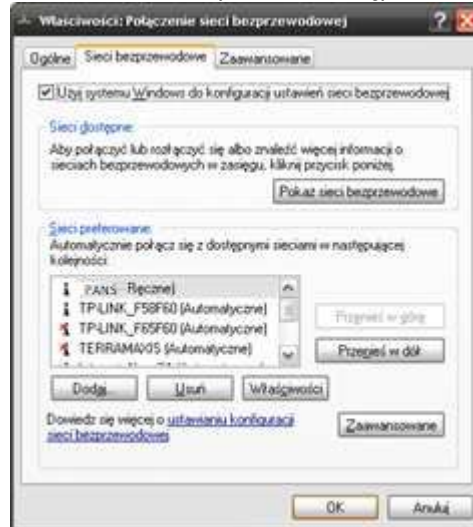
Właściwości: Połączenie sieci bezprzewodowej

Ogólne | Sieci bezprzewodowe | Zaawansowane

☑ Użyj systemu Windows do konfiguracji ustawień sieci bezprzewodowej

Sieci dostępne
Aby połączyć lub rozłączyć się albo znaleźć więcej informacji o sieciach bezprzewodowych w zasięgu, kliknij przycisk poniżej.

Pokaż sieci bezprzewodowe

Sieci preferowane
Automatycznie połącz się z dostępnymi sieciami w następującej kolejności:

PANS (Ręczne)
TP-LINK_F58F60 (Automatyczne)
TP-LINK_F65F60 (Automatyczne)
TERRAMAXOS (Automatyczne)
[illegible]

Przenieś w górę
Przenieś w dół

Dodaj... | Usuń | Właściwości

Dowiedz się więcej o ustawianiu konfiguracji sieci bezprzewodowej.

Zaawansowane

OK | Anuluj